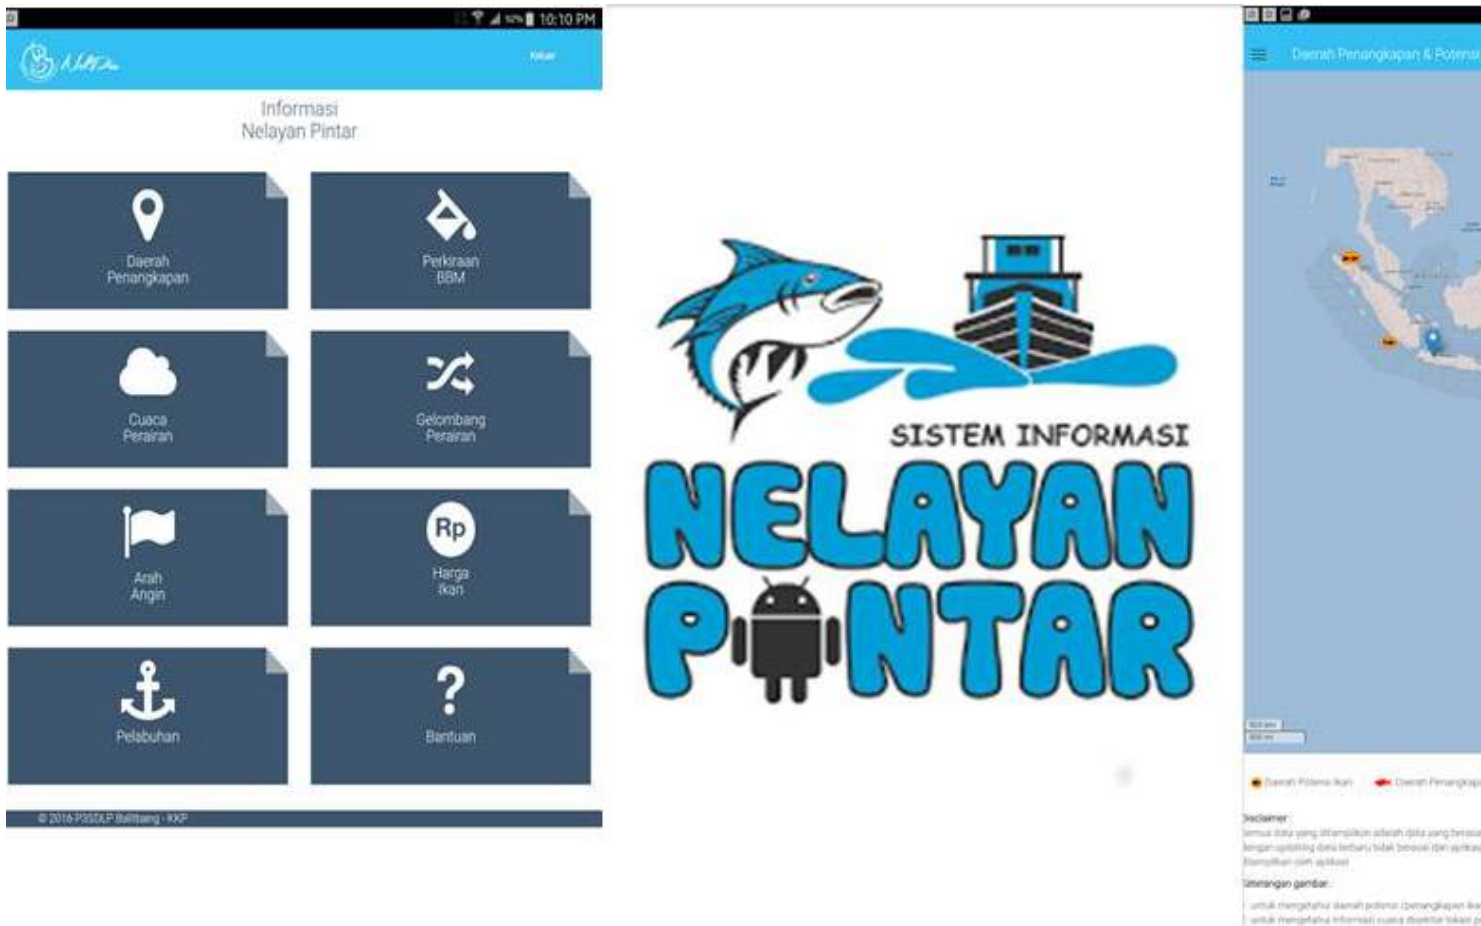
10:10 PM

Keluar

Informasi
Nelayan Pintar

Daerah Penangkapan

Perkiraan BBM

Cuaca Perairan

Gelombang Perairan

Arah Angin

Rp

Harga Ikan

Pelabuhan

?

Bantuan

© 2016 P3SDLP Balitbang - KKP

SISTEM INFORMASI

NELAYAN

P NTAR

Daerah Penangkapan & Potensi

Daerah Potensi Ikan

Daerah Penangkapan

Disclaimer:

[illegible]

Keterangan gambar:

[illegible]